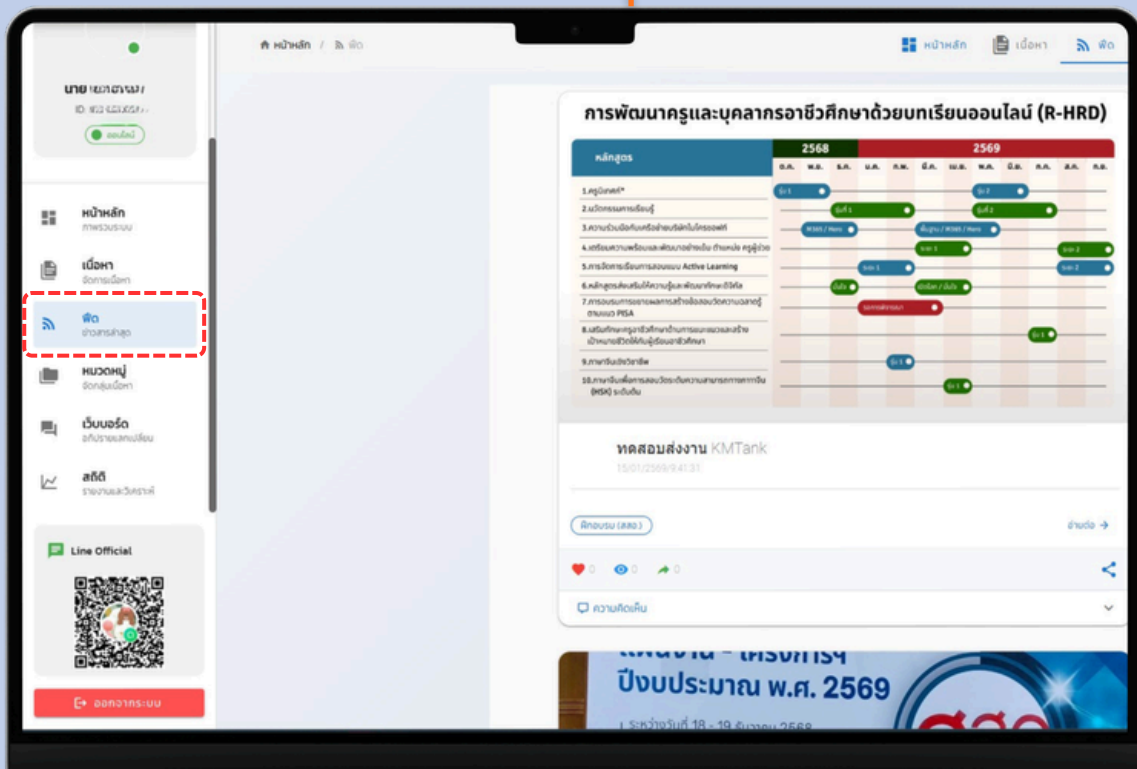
นาย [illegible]
ID: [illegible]
ออนไลน์

หน้าหลัก
ภาพรวมระบบ

เนื้อหา
จัดการเนื้อหา

ฟีด
ข่าวสารล่าสุด

หมวดหมู่
จัดกลุ่มเนื้อหา

เว็บบอร์ด
อภิปรายแลกเปลี่ยน

สถิติ
รายงานและวิเคราะห์

Line Official

ออกจากระบบ

หน้าหลัก / ฟีด

หน้าหลัก เนื้อหา ฟีด

การพัฒนาครูและบุคลากรอาชีวศึกษาด้วยบทเรียนออนไลน์ (R-HRD)

| หลักสูตร | 2568 | | | 2569 | | | | | | | | |
|---|---|---|---|---|---|---|---|---|---|---|---|---|
| | ต.ค. | พ.ย. | ธ.ค. | ม.ค. | ก.พ. | มี.ค. | เม.ย. | พ.ค. | มิ.ย. | ก.ค. | ส.ค. | ก.ย. |
| 1.ครูนิเทศก์* | | | | | | | | | | | | |
| 2.นวัตกรรมการเรียนรู้ | | | | | | | | | | | | |
| 3.ความร่วมมือกับเครือข่ายบริษัทไมโครซอฟท์ | | | | | | | | | | | | |
| 4.เตรียมความพร้อมและพัฒนาอาชีวเริ่ม ตำแหน่ง ครูผู้ช่วย | | | | | | | | | | | | |
| 5.การจัดการเรียนการสอนแบบ Active Learning | | | | | | | | | | | | |
| 6.หลักสูตรส่งเสริมให้ความรู้และพัฒนาทักษะดิจิทัล | | | | | | | | | | | | |
| 7.การอบรมการยกผลการสร้างข้อสอบวัดความฉลาดรู้ ตามแนว PISA | | | | | | | | | | | | |
| 8.เสริมทักษะครูอาชีวศึกษาด้านการแนะแนวและสร้างเป้าหมายชีวิตให้กับผู้เรียนอาชีวศึกษา | | | | | | | | | | | | |
| 9.ภาษาจีนเพื่ออาชีพ | | | | | | | | | | | | |
| 10.ภาษาจีนเพื่อการสอบวัดระดับความสามารถทางภาษาจีน (HSK) ระดับต้น | | | | | | | | | | | | |

ทดสอบส่งงาน KMTank
15/01/2569 9:41:31

ฝึกอบรม (สสอ)
อ่านต่อ →

0 0 0

ความคิดเห็น

แผนงาน - โครงการฯ
ปีงบประมาณ พ.ศ. 2569
ระหว่างวันที่ 18 - 19 ธันวาคม 2568